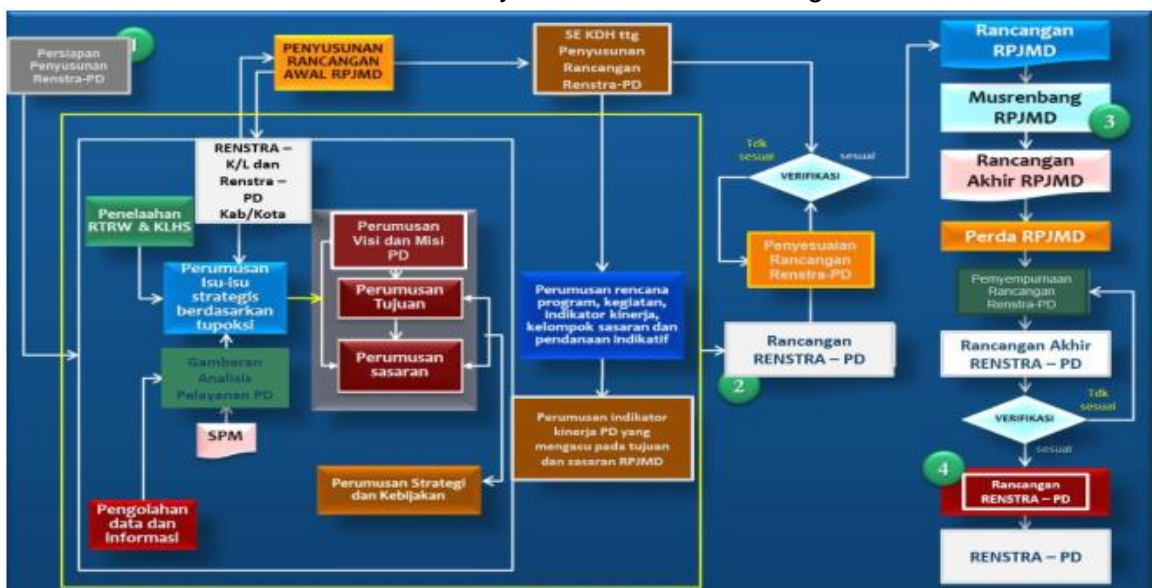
Persiapan Penyusunan Renstra-PD

1

PENYUSUNAN RANCANGAN AWAL RPJMD

SE KDH ttg Penyusunan Rancangan Renstra-PD

Rancangan RPJMD

Musrenbang RPJMD

3

Rancangan Akhir RPJMD

Perda RPJMD

RENSTRA – K/L dan Renstra – PD Kab/Kota

Penelaahan RTRW & KLHS

Perumusan Isu-isu strategis berdasarkan tupoksi

Gambaran Analisis Pelayanan PD

SPM

Pengolahan data dan Informasi

Perumusan Visi dan Misi PD

Perumusan Tujuan

Perumusan sasaran

Perumusan Strategi dan Kebijakan

Perumusan rencana program, kegiatan, indikator kinerja, kelompok sasaran dan pendanaan indikatif

Perumusan indikator kinerja PD yang mengacu pada tujuan dan sasaran RPJMD

Tdk sesuai

sesuai

VERIFIKASI

Penyesuaian Rancangan Renstra-PD

Rancangan RENSTRA – PD

2

Penyempurnaan Rancangan Renstra-PD

Rancangan Akhir RENSTRA – PD

VERIFIKASI

Tdk sesuai

sesuai

4

Rancangan RENSTRA – PD

RENSTRA – PD